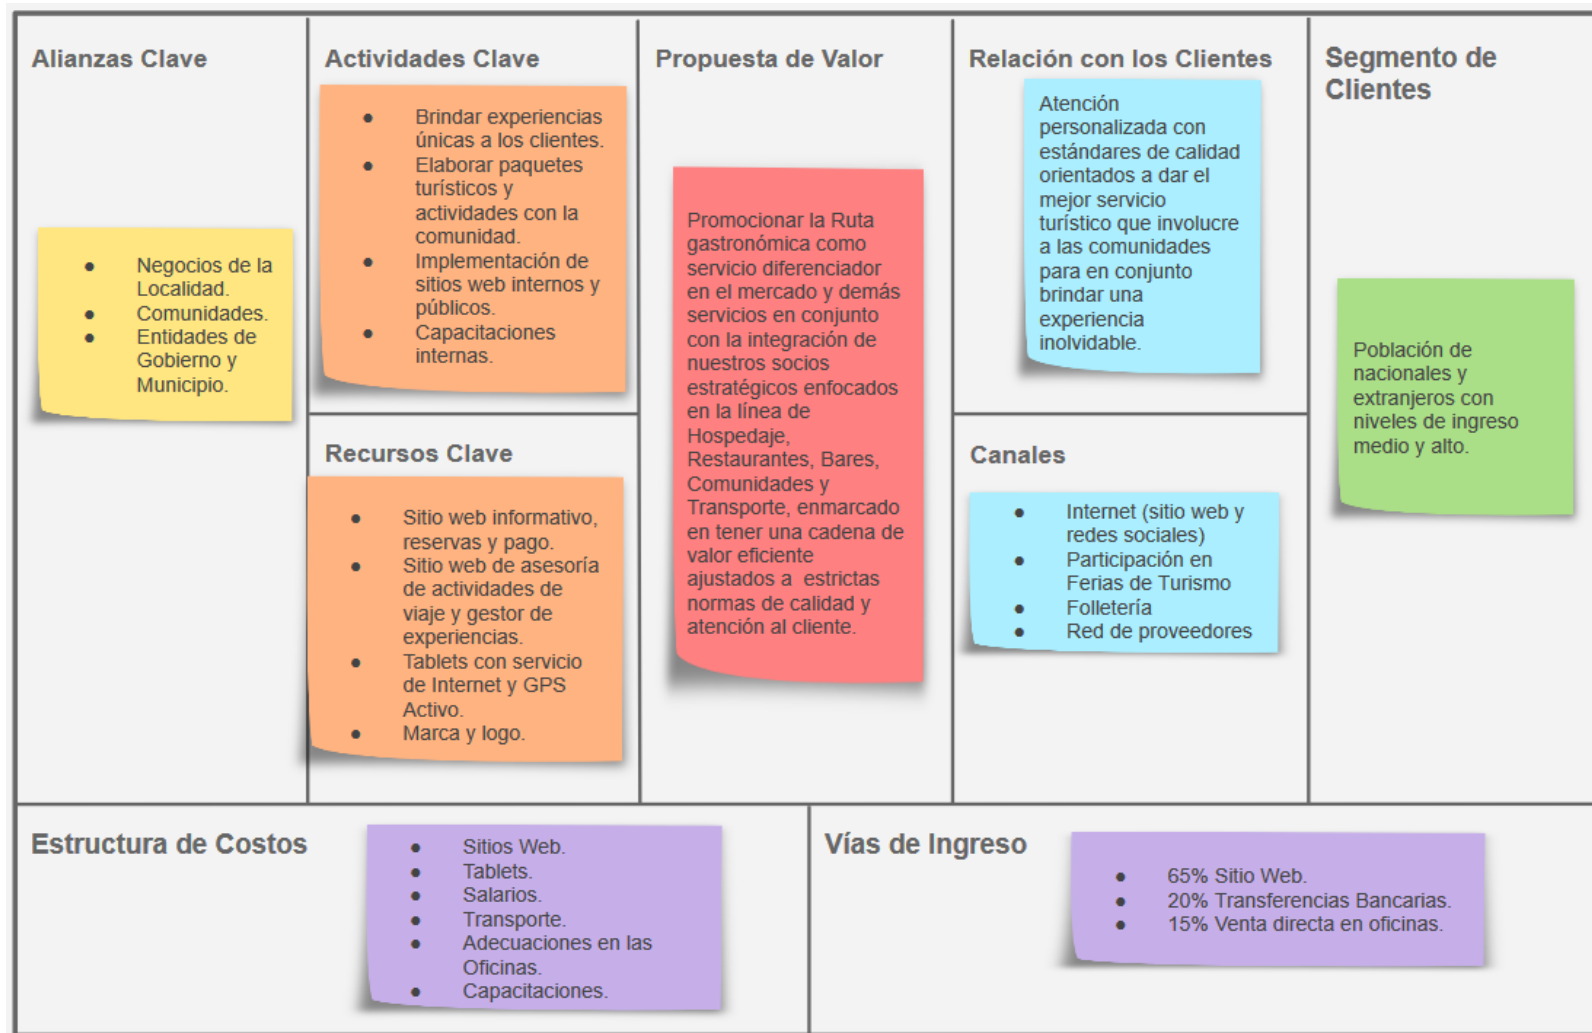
Alianzas Clave

- Negocios de la Localidad.
- Comunidades.
- Entidades de Gobierno y Municipio.

Actividades Clave

- Brindar experiencias únicas a los clientes.
- Elaborar paquetes turísticos y actividades con la comunidad.
- Implementación de sitios web internos y públicos.
- Capacitaciones internas.

Recursos Clave

- Sitio web informativo, reservas y pago.
- Sitio web de asesoría de actividades de viaje y gestor de experiencias.
- Tablets con servicio de Internet y GPS Activo.
- Marca y logo.

Propuesta de Valor

Promocionar la Ruta gastronómica como servicio diferenciador en el mercado y demás servicios en conjunto con la integración de nuestros socios estratégicos enfocados en la línea de Hospedaje, Restaurantes, Bares, Comunidades y Transporte, enmarcado en tener una cadena de valor eficiente ajustados a estrictas normas de calidad y atención al cliente.

Relación con los Clientes

Atención personalizada con estándares de calidad orientados a dar el mejor servicio turístico que involucre a las comunidades para en conjunto brindar una experiencia inolvidable.

Canales

- Internet (sitio web y redes sociales)
- Participación en Ferias de Turismo
- Folletería
- Red de proveedores

Segmento de Clientes

Población de nacionales y extranjeros con niveles de ingreso medio y alto.

Estructura de Costos

- Sitios Web.
- Tablets.
- Salarios.
- Transporte.
- Adecuaciones en las Oficinas.
- Capacitaciones.

Vías de Ingreso

- 65% Sitio Web.
- 20% Transferencias Bancarias.
- 15% Venta directa en oficinas.